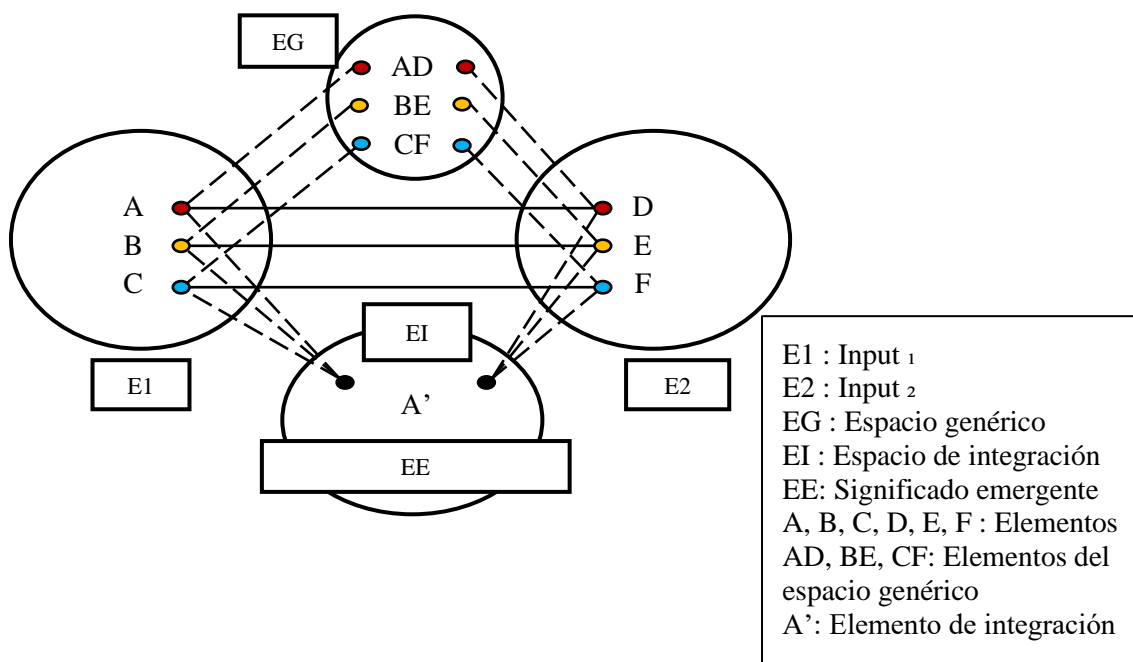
EG

AD
BE
CF

A
B
C

D
E
F

EI

E1

A'

E2

EE

E1 : Input $_1$
E2 : Input $_2$
EG : Espacio genérico
EI : Espacio de integración
EE: Significado emergente
A, B, C, D, E, F : Elementos
AD, BE, CF: Elementos del espacio genérico
A': Elemento de integración